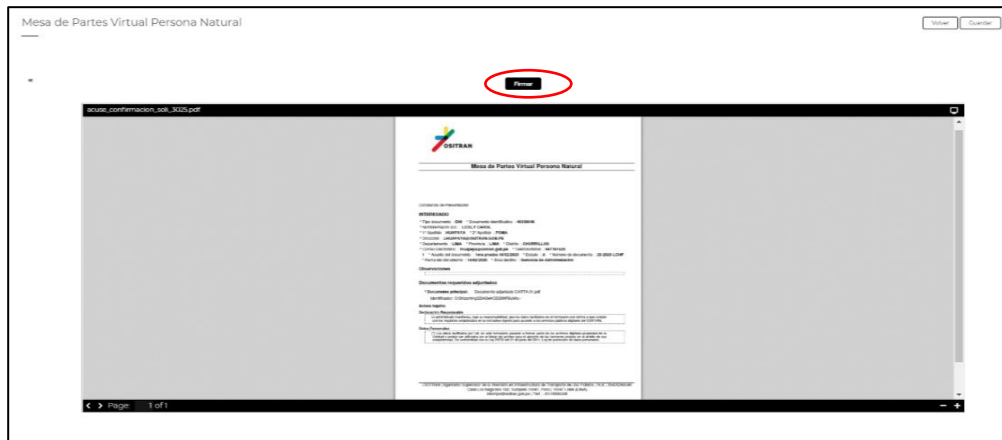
Mesa de Partes Virtual Persona Natural

Volver Guardar

Firmar

acuse_confirmacion_sok_3025.pdf

OSITRAN

Mesa de Partes Virtual Persona Natural

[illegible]

INTERESADO

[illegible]

Observaciones

Documentos requeridos adjuntados

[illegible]

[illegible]

Page 1 of 1

− +